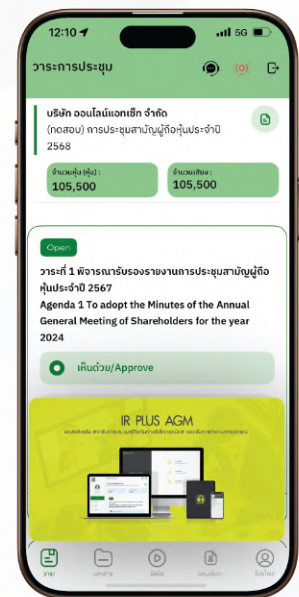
12:10
5G

วาระการประชุม

บริษัท ออนไลน์แอทเซ็ท จำกัด

(ทดสอบ) การประชุมสามัญผู้ถือหุ้นประจำปี 2568

จำนวนหุ้น (หุ้น) :
105,500

จำนวนเสียง :
105,500

Open

วาระที่ 1 พิจารณารับรองรายงานการประชุมสามัญผู้ถือหุ้นประจำปี 2567

Agenda 1 To adopt the Minutes of the Annual General Meeting of Shareholders for the year 2024

เห็นด้วย/Approve

IR PLUS AGM

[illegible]

วาระ
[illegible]
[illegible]
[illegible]
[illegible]